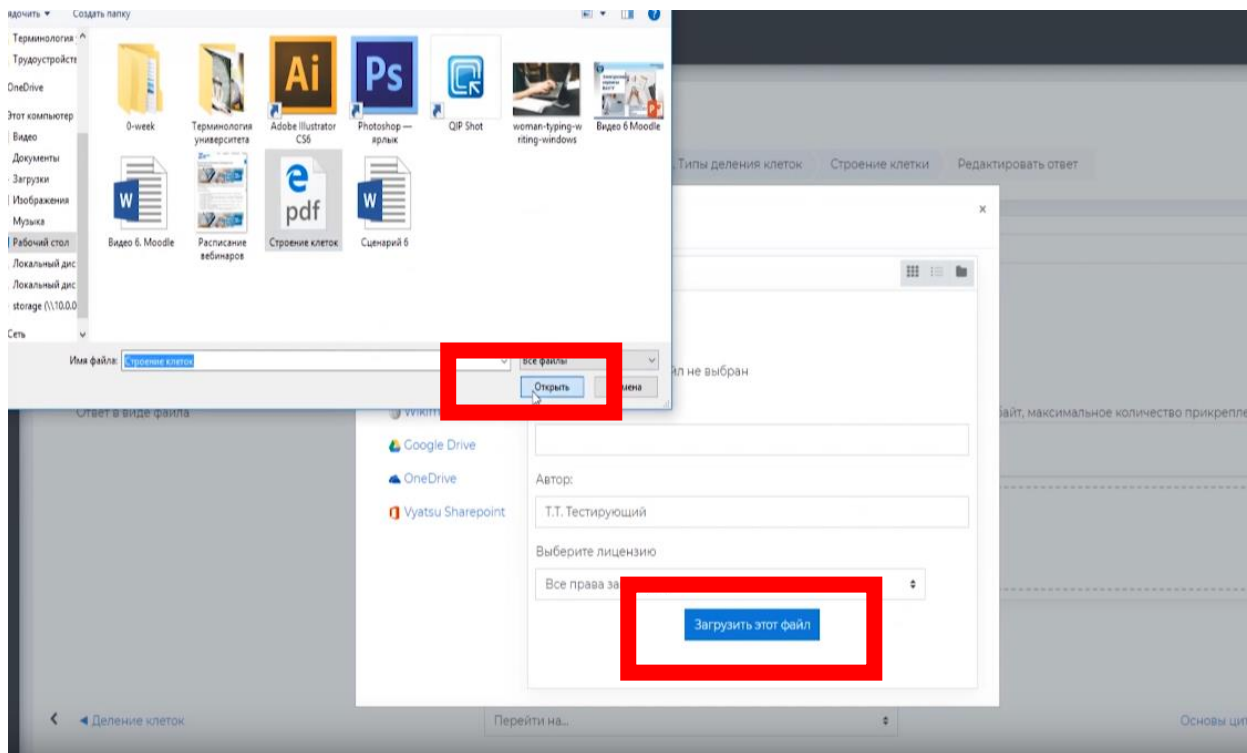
ядочить ▾ Создать папку

Терминология
Трудоустройств
OneDrive
Этот компьютер
Видео
Документы
Загрузки
Изображения
Музыка
Рабочий стол
Локальный дис
Локальный дис
storage (\\10.0.0
Сеть

0-week
Терминология университета
Adobe Illustrator CS6
Photoshop — ярлык
QIP Shot
woman-typing-writing-windows
Видео 6 Moodle
Видео 6. Moodle
Расписание вебинаров
Строение клеток
Сценарий 6

Имя файла: Строение клеток
Все файлы
Открыть
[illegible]мена

Типы деления клеток
Строение клетки
Редактировать ответ

×

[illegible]йл не выбран

Ответ в виде файла
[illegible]айт, максимальное количество прикрепле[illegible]

Wikim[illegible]
Google Drive
OneDrive
Vyatsu Sharepoint

Автор:
Т.Т. Тестирующий
Выберите лицензию
Все права за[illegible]

Загрузить этот файл

◄ Деление клеток
Перейти на...
Основы ци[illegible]